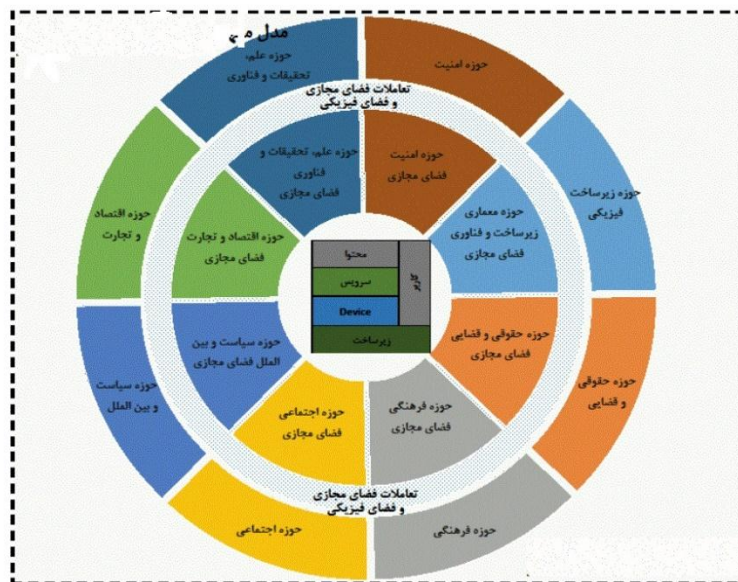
مدل م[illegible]

حوزه علم، تحقیقات و فناوری

حوزه امنیت

تعاملات فضای مجازی و فضای فیزیکی

حوزه علم، تحقیقات و فناوری فضای مجازی

حوزه امنیت فضای مجازی

حوزه زیرساخت فیزیکی

حوزه اقتصاد و تجارت

حوزه اقتصاد و تجارت فضای مجازی

حوزه معماری زیرساخت و فناوری فضای مجازی

محتوا

سرویس

Device

زیرساخت

کاربر

حوزه سیاست و بین الملل فضای مجازی

حوزه حقوقی و قضایی فضای مجازی

حوزه سیاست و بین الملل

حوزه حقوقی و قضایی

حوزه اجتماعی فضای مجازی

حوزه فرهنگی فضای مجازی

تعاملات فضای مجازی و فضای فیزیکی

حوزه اجتماعی

حوزه فرهنگی